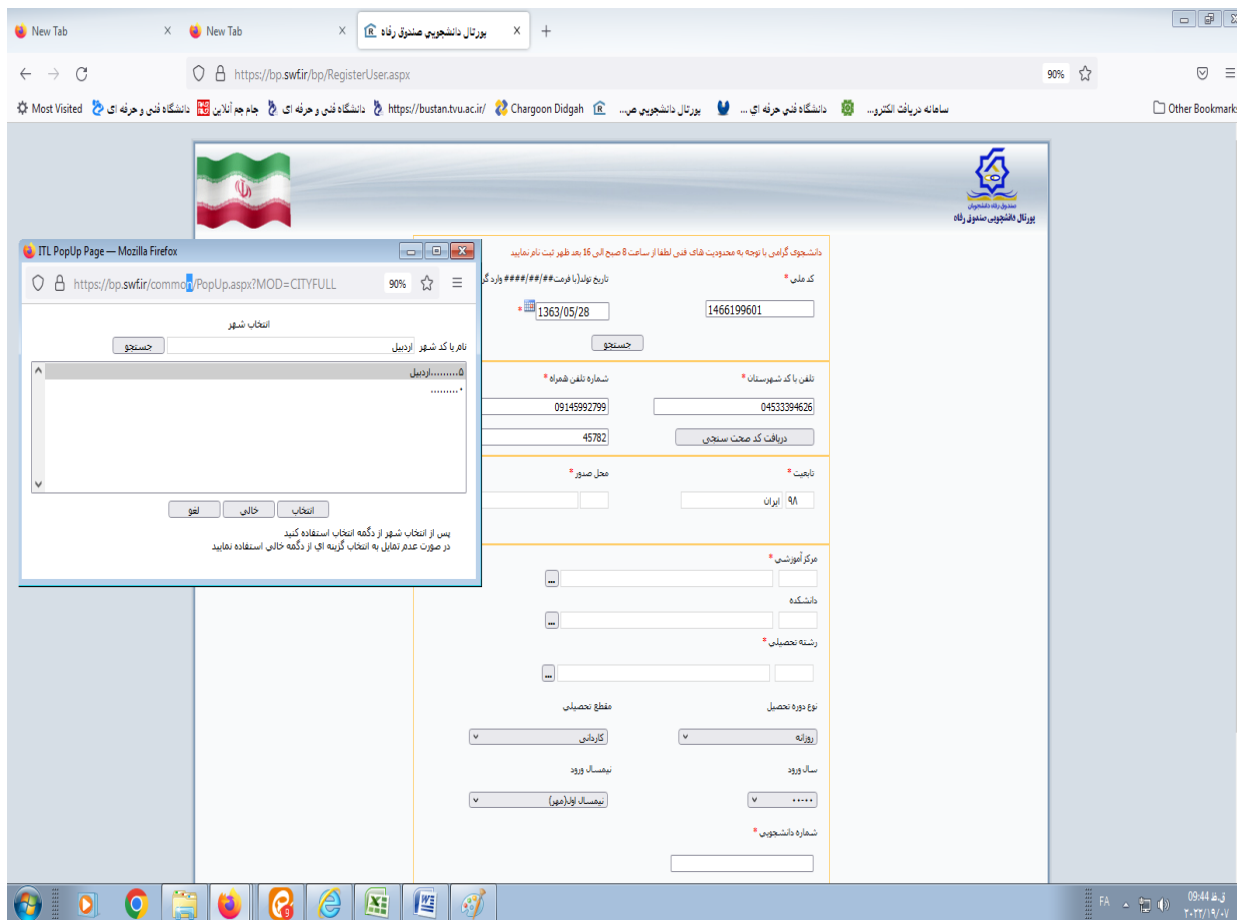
New Tab
New Tab
پورتال دانشجویی صندوق رفاه

https://bp.swf.ir/bp/RegisterUser.aspx
90%

Most Visited | دانشگاه فنی و حرفه ای | جام جم آنلاین | دانشگاه فنی و حرفه ای | https://bustan.tvu.ac.ir/ | Chargoon Didgah | پورتال دانشجویی ص... | دانشگاه فنی حرفه ای ... | سامانه دریافت الکترو...
Other Bookmarks

صندوق رفاه دانشجویان
پورتال دانشجویی صندوق رفاه

دانشجوی گرامی با توجه به محدودیت های فنی لطفا از ساعت 8 صبح الی 16 بعد ظهر ثبت نام نمایید

کد ملی *
1466199601
تاریخ تولد(با فرمت##/##/#### وارد گر
1363/05/28 *
جستجو

تلفن با کد شهرستان *
04533394626
شماره تلفن همراه *
09145992799
دریافت کد صحت سنجی
45782

تابعیت *
۹۸ ایران
محل صدور *

مرکز آموزشی *
...
دانشکده
...
رشته تحصیلی *
...

نوع دوره تحصیل
روزانه
مقطع تحصیلی
کاردانی

سال ورود
۰۰۰۰۰
نیمسال ورود
نیمسال اول(مهر)

شماره دانشجویی *

ITL PopUp Page — Mozilla Firefox
https://bp.swf.ir/common/PopUp.aspx?MOD=CITYFULL
90%

انتخاب شهر
نام یا کد شهر اردبیل جستجو
۵.........اردبیل
*.........

انتخاب | خالی | لغو

پس از انتخاب شهر از دگمه انتخاب استفاده کنید
در صورت عدم تمایل به انتخاب گزینه ای از دگمه خالی استفاده نمایید

FA
09:44 ق.ظ
۲۰۲۲/۱۹/۰۷